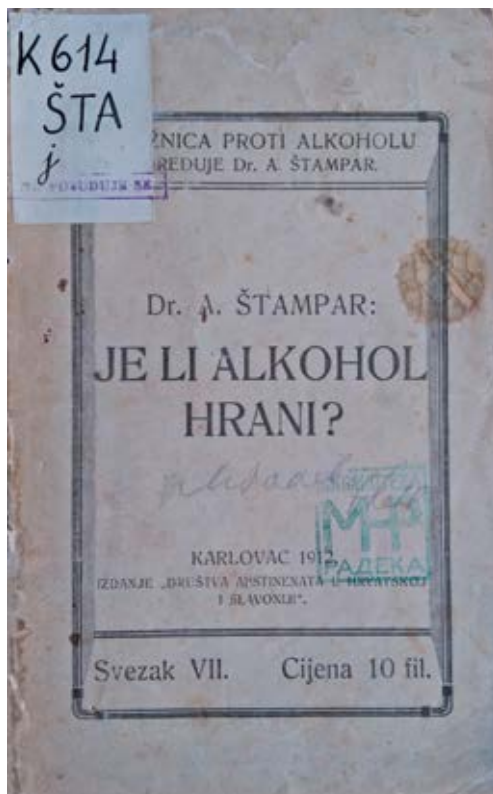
K 614
ŠTA
j

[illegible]ŽNICA PROTI ALKOHOLU
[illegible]REDUJE Dr. A. ŠTAMPAR.

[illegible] VODUDUJE 58.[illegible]

Dr. A. ŠTAMPAR:

JE LI ALKOHOL HRANI?

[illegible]

МН
РАДЕКА

KARLOVAC 1912.
IZDANJE „DRUŠTVA APSTINENATA U HRVATSKOJ I SLAVONIJI".

Svezak VII. Cijena 10 fil.